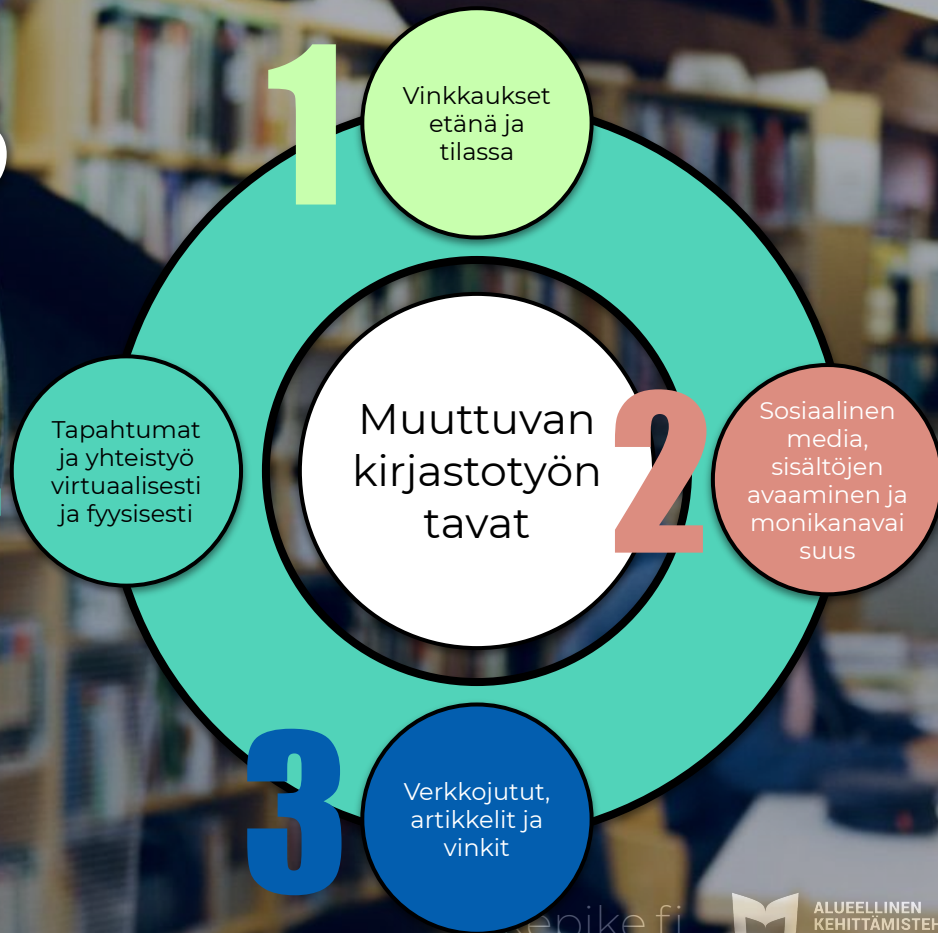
1

Vinkkaukset etänä ja tilassa

Muuttuvan kirjastotyön tavat

2

Sosiaalinen media, sisältöjen avaaminen ja monikanavaisuus

Tapahtumat ja yhteistyö virtuaalisesti ja fyysisesti

3

Verkkojutut, artikkelit ja vinkit

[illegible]epike.fi

ALUEELLINEN KEHITTÄMISTEH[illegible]